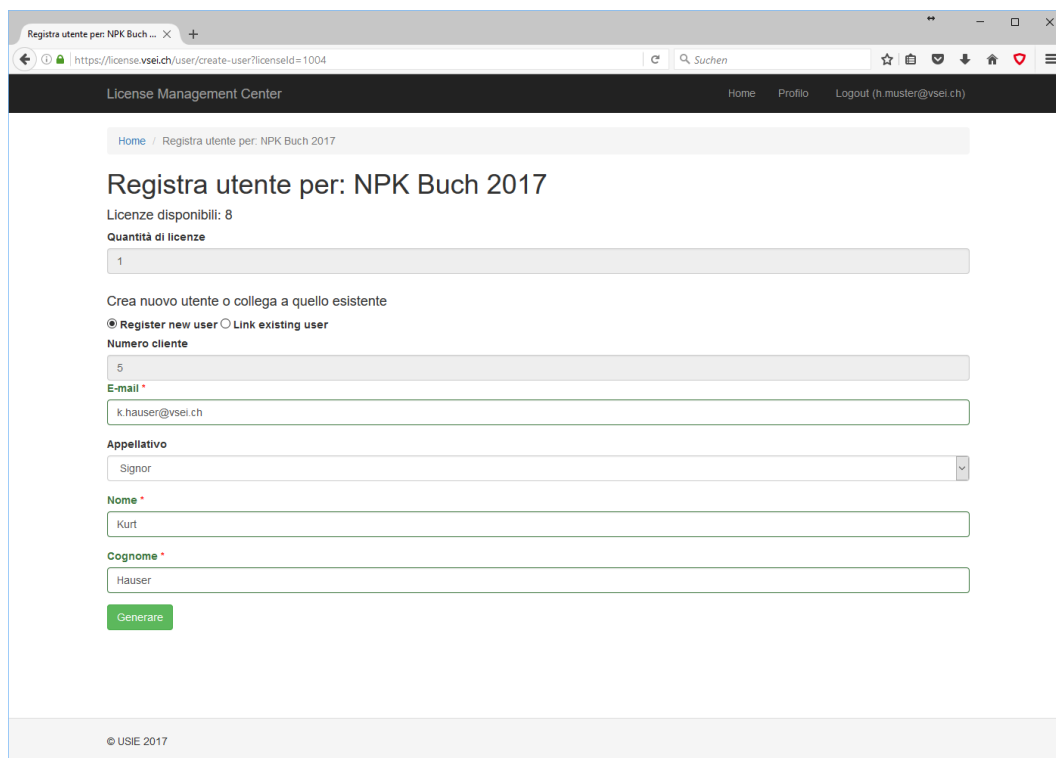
Registra utente per: NPK Buch ... ×

https://license.vsei.ch/user/create-user?licenseId=1004

Suchen

License Management Center

Home Profilo Logout (h.muster@vsei.ch)

Home / Registra utente per: NPK Buch 2017

Registra utente per: NPK Buch 2017

Licenze disponibili: 8

Quantità di licenze

1

Crea nuovo utente o collega a quello esistente

Register new user Link existing user

Numero cliente

5

E-mail *

k.hauser@vsei.ch

Appellativo

Signor

Nome *

Kurt

Cognome *

Hauser

Generare

© USIE 2017